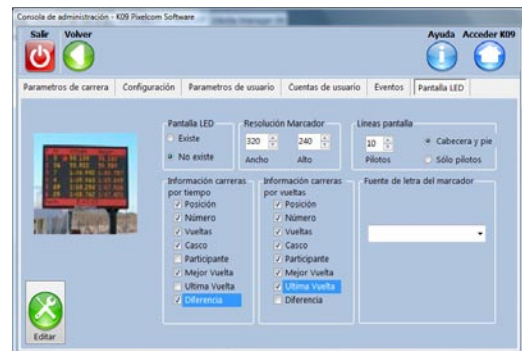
Consola de administración - K09 Pixelcom Software

Salir Volver

Ayuda Acceder K09

Parametros de carrera | Configuración | Parametros de usuario | Cuentas de usuario | Eventos | Pantalla LED

Pantalla LED
Existe
No existe

Resolución Marcador
320 Ancho
240 Alto

Lineas pantalla
10 Pilotos
Cabecera y pie
Sólo pilotos

Información carreras por tiempo
Posición
Número
Vueltas
Casco
Participante
Mejor Vuelta
Ultima Vuelta
Diferencia

Información carreras por vueltas
Posición
Número
Vueltas
Casco
Participante
Mejor Vuelta
Ultima Vuelta
Diferencia

Fuente de letra del marcador

Editar